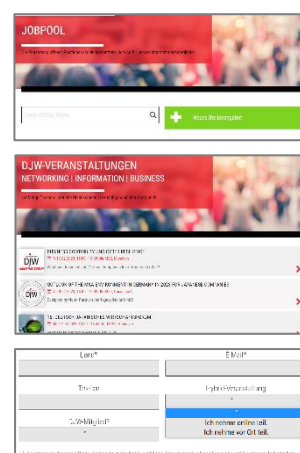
JOBPOOL

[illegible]

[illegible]

Neues Stellenangebot

DJW-VERANSTALTUNGEN
NETWORKING | INFORMATION | BUSINESS

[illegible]

DJW
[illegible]
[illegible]

DJW
OUTLOOK OF THE ASIA ENTREPRENEUR IN GERMANY IN 2023 FOR JAPANESE COMPANIES
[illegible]

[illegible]
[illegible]

Land*
E-Mail*
Telefon
Hybrid-Veranstaltung
DJW-Mitglied?
Ich nehme online teil.
Ich nehme vor Ort teil.
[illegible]